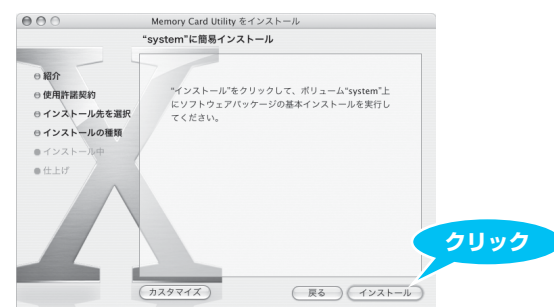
Memory Card Utility をインストール

"system"に簡易インストール

紹介
使用許諾契約
インストール先を選択
インストールの種類
インストール中
仕上げ

"インストール"をクリックして、ボリューム"system"上にソフトウェアパッケージの基本インストールを実行してください。

クリック

カスタマイズ
戻る
インストール